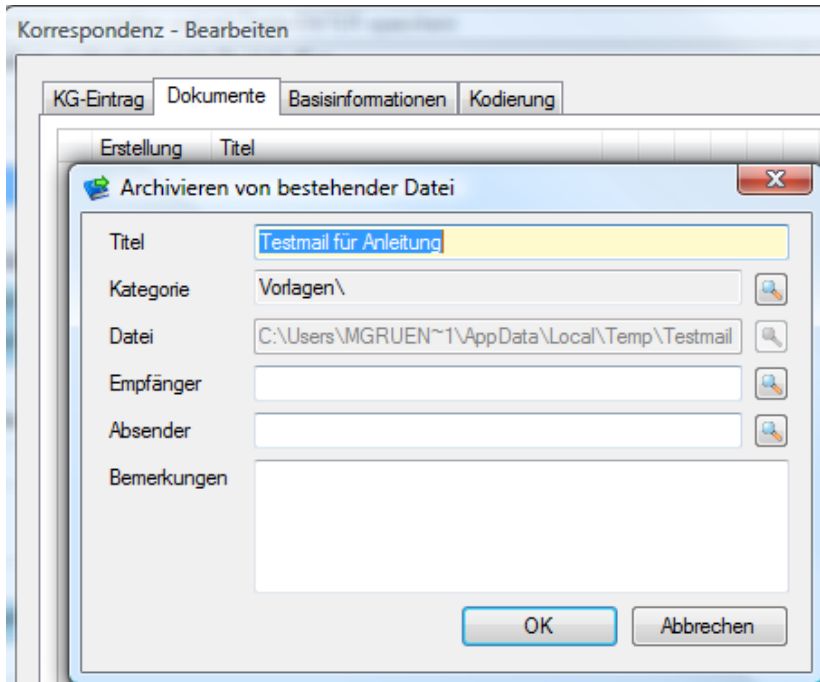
Korrespondenz - Bearbeiten

KG-Eintrag | Dokumente | Basisinformationen | Kodierung

Erstellung | Titel

Archivieren von bestehender Datei

Titel: Testmail für Anleitung

Kategorie: Vorlagen\

Datei: C:\Users\MGRUEN~1\AppData\Local\Temp\Testmail

Empfänger

Absender

Bemerkungen

OK

Abbrechen